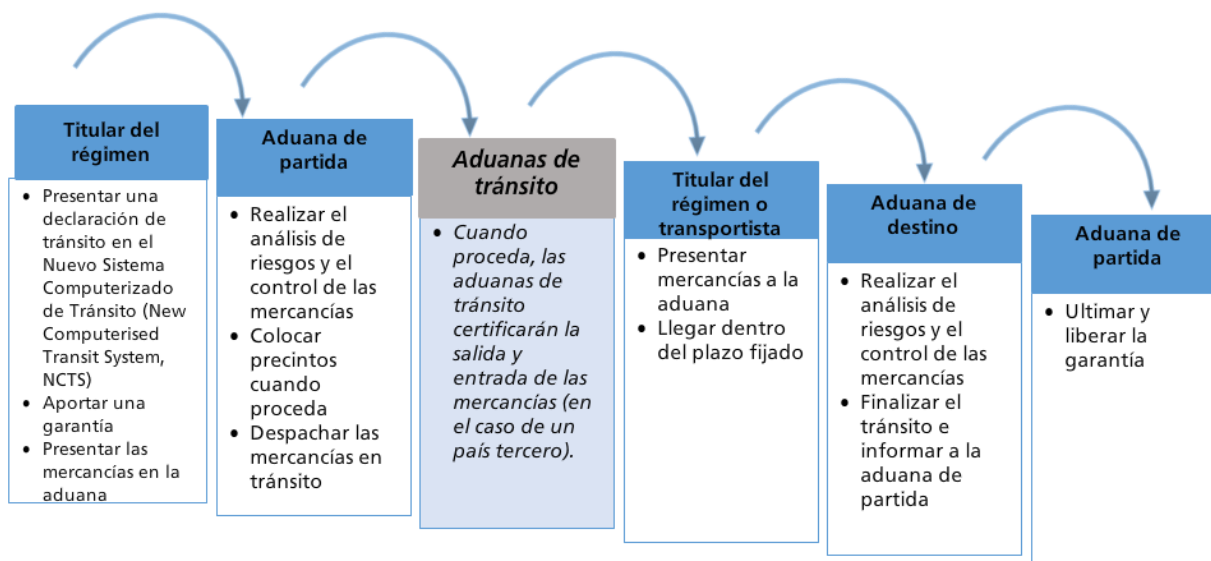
Titular del régimen

- Presentar una declaración de tránsito en el Nuevo Sistema Computerizado de Tránsito (New Computerised Transit System, NCTS)
- Aportar una garantía
- Presentar las mercancías en la aduana

Aduana de partida

- Realizar el análisis de riesgos y el control de las mercancías
- Colocar precintos cuando proceda
- Despachar las mercancías en tránsito

Aduanas de tránsito

- Cuando proceda, las aduanas de tránsito certificarán la salida y entrada de las mercancías (en el caso de un país tercero).

Titular del régimen o transportista

- Presentar mercancías a la aduana
- Llegar dentro del plazo fijado

Aduana de destino

- Realizar el análisis de riesgos y el control de las mercancías
- Finalizar el tránsito e informar a la aduana de partida

Aduana de partida

- Ultimar y liberar la garantía